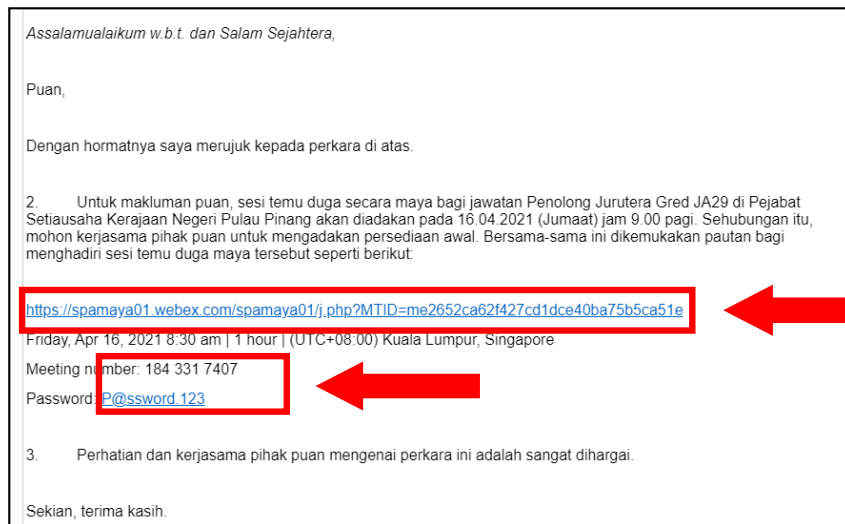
Assalamualaikum w.b.t. dan Salam Sejahtera,

Puan,

Dengan hormatnya saya merujuk kepada perkara di atas.

2. Untuk makluman puan, sesi temu duga secara maya bagi jawatan Penolong Jurutera Gred JA29 di Pejabat Setiausaha Kerajaan Negeri Pulau Pinang akan diadakan pada 16.04.2021 (Jumaat) jam 9.00 pagi. Sehubungan itu, mohon kerjasama pihak puan untuk mengadakan persediaan awal. Bersama-sama ini dikemukakan pautan bagi menghadiri sesi temu duga maya tersebut seperti berikut:

https://spamaya01.webex.com/spamaya01/j.php?MTID=me2652ca62f427cd1dce40ba75b5ca51e
Friday, Apr 16, 2021 8:30 am | 1 hour | (UTC+08:00) Kuala Lumpur, Singapore
Meeting number: 184 331 7407
Password: P@ssword.123

3. Perhatian dan kerjasama pihak puan mengenai perkara ini adalah sangat dihargai.

Sekian, terima kasih.